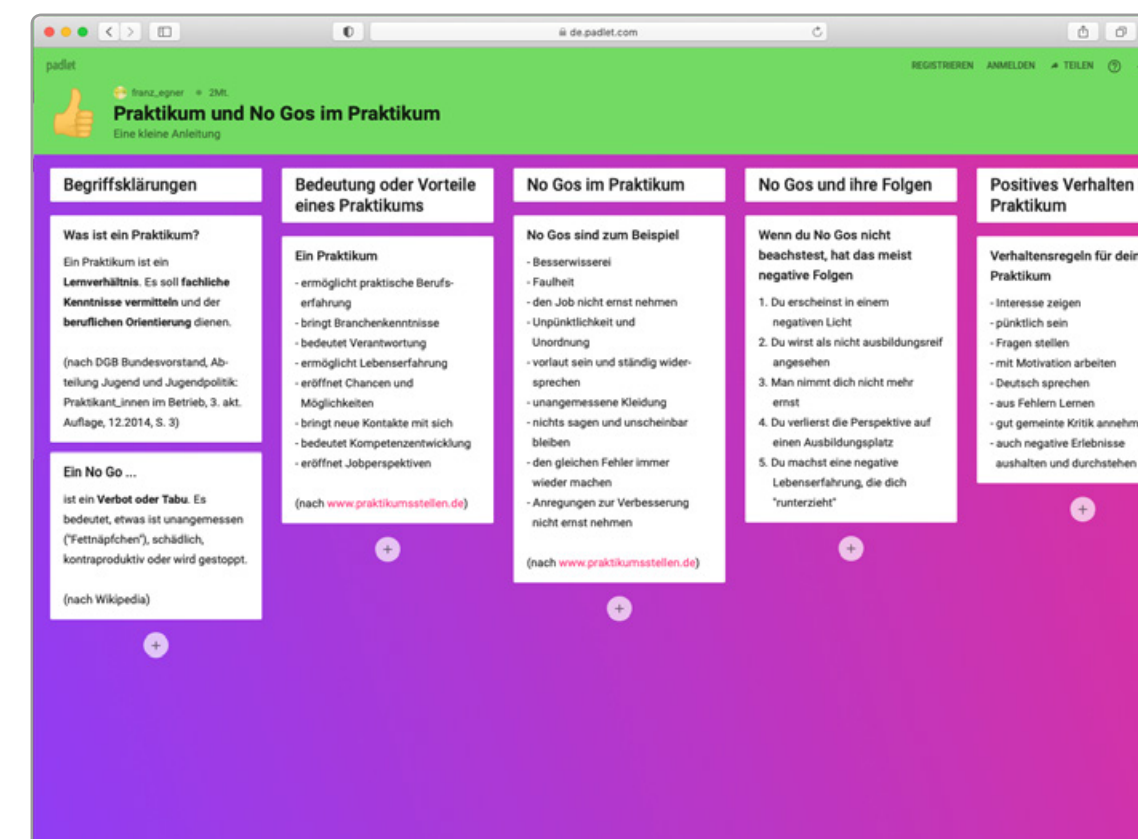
de.padlet.com

padlet

REGISTRIEREN ANMELDEN TEILEN

franz_egner • 2Mt.

Praktikum und No Gos im Praktikum

Eine kleine Anleitung

Begriffsklärungen

Was ist ein Praktikum?

Ein Praktikum ist ein **Lernverhältnis**. Es soll **fachliche Kenntnisse vermitteln** und der **beruflichen Orientierung** dienen.

(nach DGB Bundesvorstand, Abteilung Jugend und Jugendpolitik: Praktikant_innen im Betrieb, 3. akt. Auflage, 12.2014, S. 3)

Ein No Go ...

ist ein **Verbot oder Tabu**. Es bedeutet, etwas ist unangemessen ("Fettnäpfchen"), schädlich, kontraproduktiv oder wird gestoppt.

(nach Wikipedia)

Bedeutung oder Vorteile eines Praktikums

Ein Praktikum

- ermöglicht praktische Berufserfahrung
- bringt Branchenkenntnisse
- bedeutet Verantwortung
- ermöglicht Lebenserfahrung
- eröffnet Chancen und Möglichkeiten
- bringt neue Kontakte mit sich
- bedeutet Kompetenzentwicklung
- eröffnet Jobperspektiven

(nach www.praktikumsstellen.de)

No Gos im Praktikum

No Gos sind zum Beispiel

- Besserwisserei
- Faulheit
- den Job nicht ernst nehmen
- Unpünktlichkeit und Unordnung
- vorlaut sein und ständig widersprechen
- unangemessene Kleidung
- nichts sagen und unscheinbar bleiben
- den gleichen Fehler immer wieder machen
- Anregungen zur Verbesserung nicht ernst nehmen

(nach www.praktikumsstellen.de)

No Gos und ihre Folgen

Wenn du No Gos nicht beachstest, hat das meist negative Folgen

1. Du erscheinst in einem negativen Licht
2. Du wirst als nicht ausbildungsreif angesehen
3. Man nimmt dich nicht mehr ernst
4. Du verlierst die Perspektive auf einen Ausbildungsplatz
5. Du machst eine negative Lebenserfahrung, die dich "runterzieht"

Positives Verhalten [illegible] Praktikum

Verhaltensregeln für dein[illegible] Praktikum

- Interesse zeigen
- pünktlich sein
- Fragen stellen
- mit Motivation arbeiten
- Deutsch sprechen
- aus Fehlern Lernen
- gut gemeinte Kritik annehm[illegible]
- auch negative Erlebnisse aushalten und durchstehen